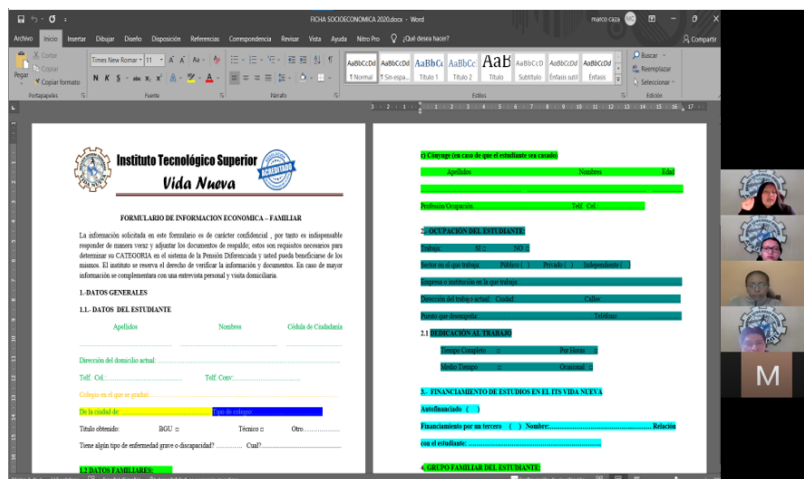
FICHA SOCIOECONOMICA 2020.docx - Word

marco caza

Archivo Inicio Insertar Dibujar Diseño Disposición Referencias Correspondencia Revisar Vista Ayuda Nitro Pro ¿Qué desea hacer? Compartir

Cortar
Copiar
Pegar
Copiar formato
Portapapeles

Times New Roman 11
N K S abc x₂ x²
Fuente

Párrafo

AaBbCcDd ¶ Normal
AaBbCcDd ¶ Sin espa...
AaBbCc Título 1
AaBbCc Título 2
AaB Título
AaBbCcD Subtítulo
AaBbCcDd Énfasis sutil
AaBbCcDd Énfasis
Estilos

Buscar
Reemplazar
Seleccionar
Edición

Instituto Tecnológico Superior
Vida Nueva
ACREDITADO

FORMULARIO DE INFORMACION ECONOMICA – FAMILIAR

La información solicitada en este formulario es de carácter confidencial , por tanto es indispensable responder de manera veraz y adjuntar los documentos de respaldo, estos son requisitos necesarios para determinar su CATEGORIA en el sistema de la Pensión Diferenciada y usted pueda beneficiarse de los mismos. El instituto se reserva el derecho de verificar la información y documentos. En caso de mayor información se complementara con una entrevista personal y visita domiciliaria.

1.- DATOS GENERALES

1.1.- DATOS DEL ESTUDIANTE

Apellidos Nombres Cédula de Ciudadanía

Dirección del domicilio actual: ...........................................................................

Telf. Cel:.............................. Telf. Conv:..............................

Colegio en el que se graduó ...........................................................

De la ciudad de: Tipo de colegio:

Título obtenido: BGU □ Técnico □ Otro..................

Tiene algún tipo de enfermedad grave o discapacidad? ............. Cuál?.......................

1.2 DATOS FAMILIARES:

c) Cónyuge (en caso de que el estudiante sea casado)

Apellidos Nombres Edad

Profesión/Ocupación............................ Telf. Cel................

2. OCUPACION DEL ESTUDIANTE

Trabaja SI □ NO □

Sector en el que trabaja Público ( ) Privado ( ) Independiente ( )

Empresa o institución en la que trabaja ......................................

Dirección del trabajo actual: Ciudad Calles

Puesto que desempeña............................................ Teléfono......................

2.1 DEDICACIÓN AL TRABAJO

Tiempo Completo □ Por Horas □

Medio Tiempo □ Ocasional □

3. FINANCIAMIENTO DE ESTUDIOS EN EL ITS VIDA NUEVA

Autofinanciado ( )

Financiamiento por un tercero ( ) Nombre:.............................................. Relación con el estudiante: ..............................................................

4. GRUPO FAMILIAR DEL ESTUDIANTE

M